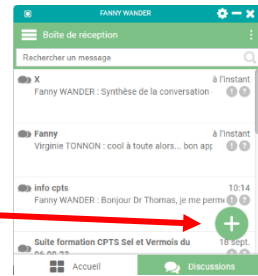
FANNY WANDER

Boite de réception

Rechercher un message

X
à l'instant
Fanny WANDER : Synthèse de la conversation

Fanny
à l'instant
Virginie TONNON : cool à toute alors... bon app

info cpts
10:14
Fanny WANDER : Bonjour Dr Thomas, je me perme

Suite formation CPTS Sel et Vermois du
18 sept.
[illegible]

Accueil

Discussions